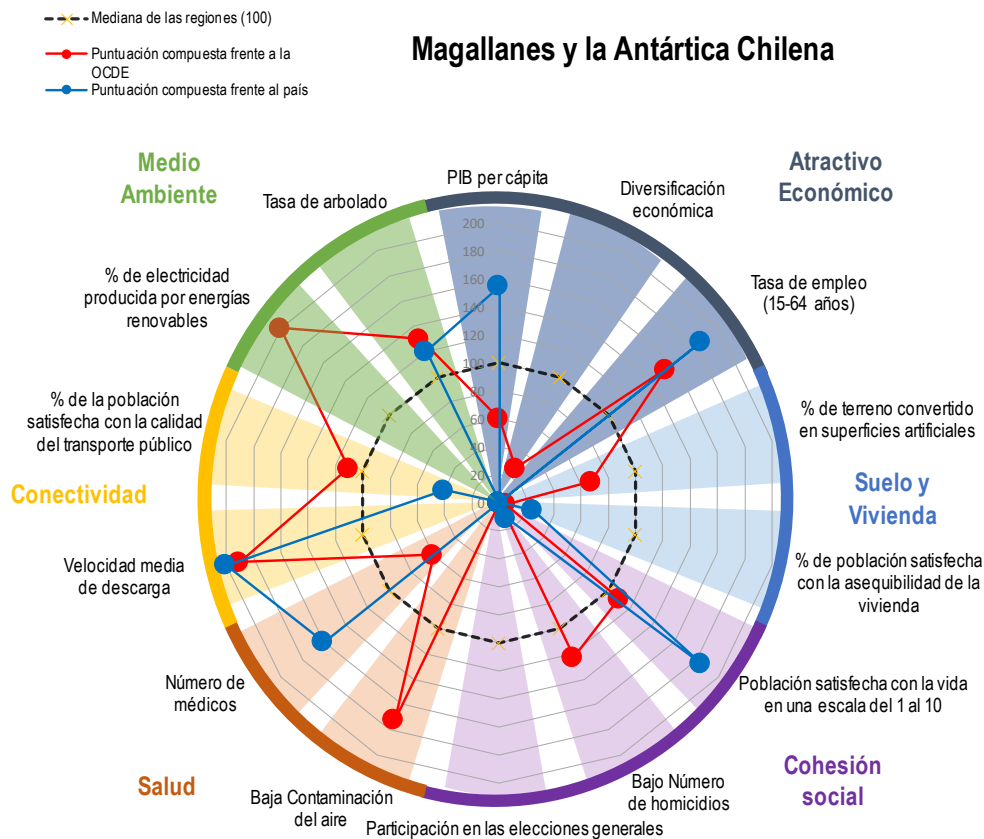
Mediana de las regiones (100)

Puntuación compuesta frente a la OCDE

Puntuación compuesta frente al país

Magallanes y la Antártica Chilena

Medio Ambiente

Atractivo Económico

Tasa de arbolado

PIB per cápita

Diversificación económica

Tasa de empleo (15-64 años)

% de electricidad producida por energías renovables

% de la población satisfecha con la calidad del transporte público

% de terreno convertido en superficies artificiales

Conectividad

Suelo y Vivienda

Velocidad media de descarga

% de población satisfecha con la asequibilidad de la vivienda

Número de médicos

Población satisfecha con la vida en una escala del 1 al 10

Salud

Cohesión social

Baja Contaminación del aire

Bajo Número de homicidios

Participación en las elecciones generales

200
180
160
140
120
100
80
60
40
20
0